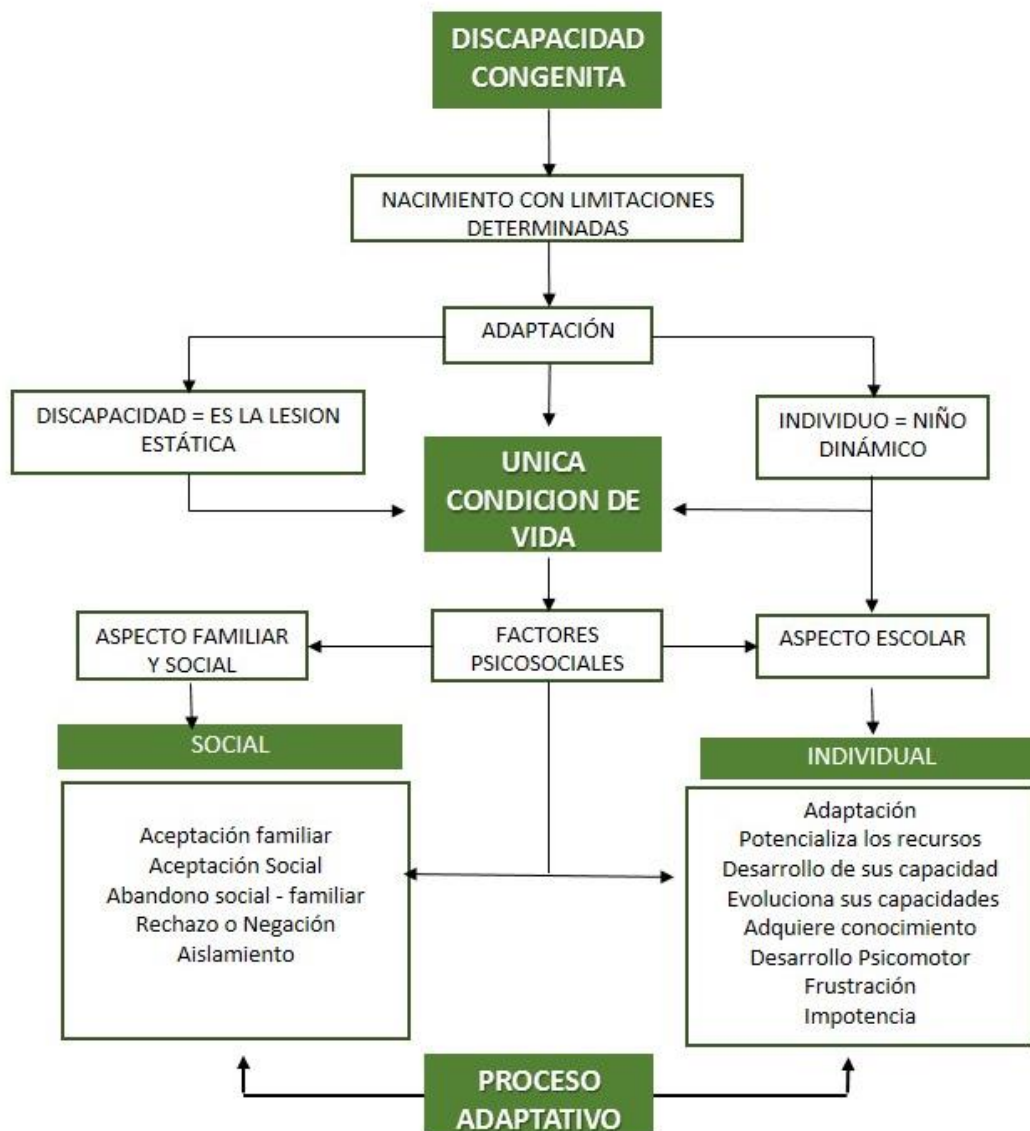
DISCAPACIDAD CONGENITA

NACIMIENTO CON LIMITACIONES DETERMINADAS

ADAPTACIÓN

DISCAPACIDAD = ES LA LESION ESTÁTICA

INDIVIDUO = NIÑO DINÁMICO

UNICA CONDICION DE VIDA

ASPECTO FAMILIAR Y SOCIAL

FACTORES PSICOSOCIALES

ASPECTO ESCOLAR

SOCIAL

INDIVIDUAL

Aceptación familiar
Aceptación Social
Abandono social - familiar
Rechazo o Negación
Aislamiento

Adaptación
Potencializa los recursos
Desarrollo de sus capacidad
Evoluciona sus capacidades
Adquiere conocimiento
Desarrollo Psicomotor
Frustración
Impotencia

PROCESO ADAPTATIVO